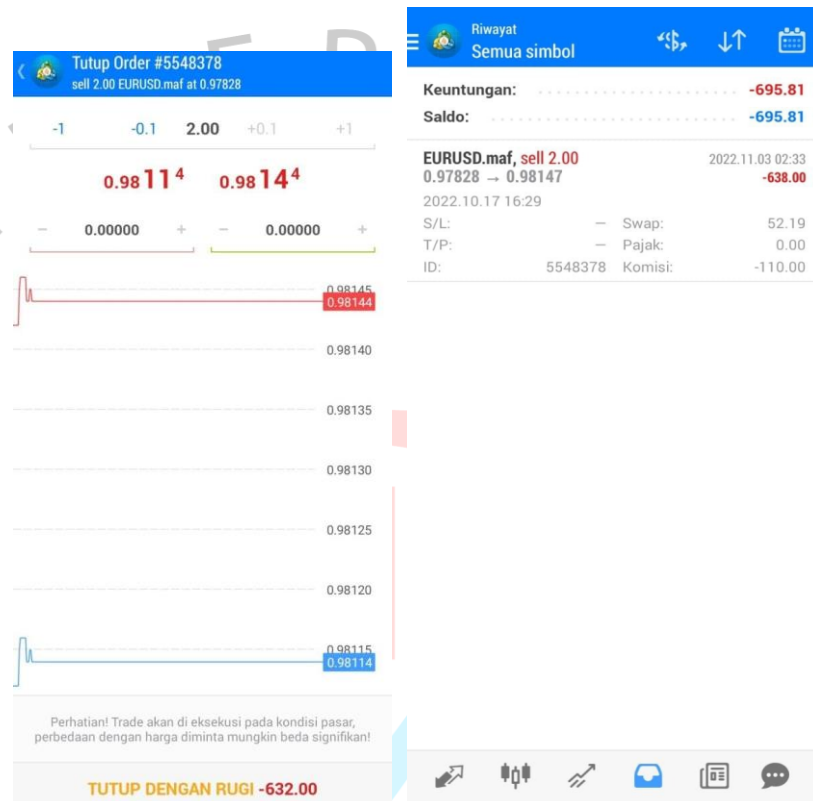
Tutup Order #5548378
sell 2.00 EURUSD.maf at 0.97828

-1 -0.1 2.00 +0.1 +1

0.98 11 4 0.98 14 4

− 0.00000 + − 0.00000 +

0.98145
0.98144
0.98140
0.98135
0.98130
0.98125
0.98120
0.98115
0.98114

Perhatian! Trade akan di eksekusi pada kondisi pasar, perbedaan dengan harga diminta mungkin beda signifikan!

TUTUP DENGAN RUGI -632.00

Riwayat
Semua simbol

Keuntungan: -695.81
Saldo: -695.81

EURUSD.maf, sell 2.00 2022.11.03 02:33
0.97828 → 0.98147 -638.00
2022.10.17 16:29
S/L: — Swap: 52.19
T/P: — Pajak: 0.00
ID: 5548378 Komisi: -110.00